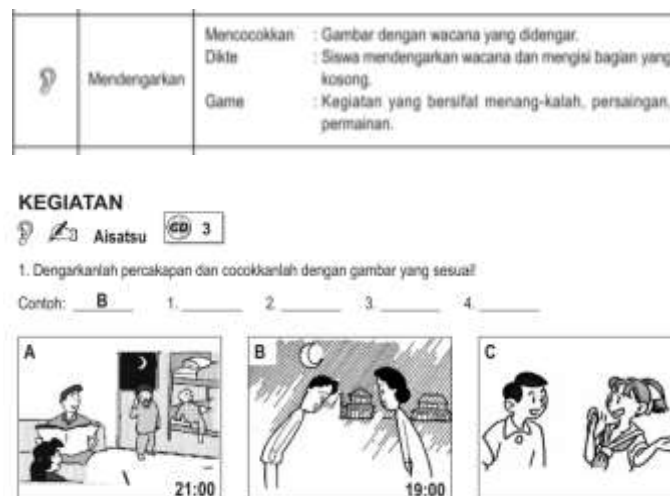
| | Mendengarkan | Mencocokkan : Gambar dengan wacana yang didengar. Dikte : Siswa mendengarkan wacana dan mengisi bagian yang kosong. Game : Kegiatan yang bersifat menang-kalah, persaingan, permainan. |
|---|---|---|

KEGIATAN

Aisatsu CD 3

1. Dengarkanlah percakapan dan cocokkanlah dengan gambar yang sesuai!

Contoh: B 1. \_\_\_\_\_\_ 2. \_\_\_\_\_\_ 3. \_\_\_\_\_\_ 4. \_\_\_\_\_\_

A 21:00

B 19:00

C